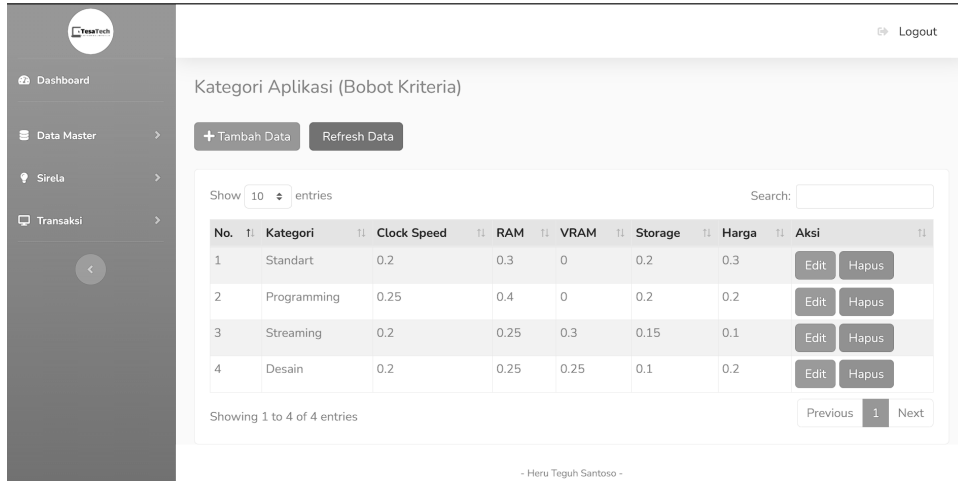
TesaTech

Dashboard

Data Master

Sirela

Transaksi

Logout

Kategori Aplikasi (Bobot Kriteria)

+ Tambah Data Refresh Data

Show 10 entries

Search:

| No. | Kategori | Clock Speed | RAM | VRAM | Storage | Harga | Aksi |
|---|---|---|---|---|---|---|---|
| 1 | Standart | 0.2 | 0.3 | 0 | 0.2 | 0.3 | Edit Hapus |
| 2 | Programming | 0.25 | 0.4 | 0 | 0.2 | 0.2 | Edit Hapus |
| 3 | Streaming | 0.2 | 0.25 | 0.3 | 0.15 | 0.1 | Edit Hapus |
| 4 | Desain | 0.2 | 0.25 | 0.25 | 0.1 | 0.2 | Edit Hapus |

Showing 1 to 4 of 4 entries

Previous 1 Next

- Heru Teguh Santoso -